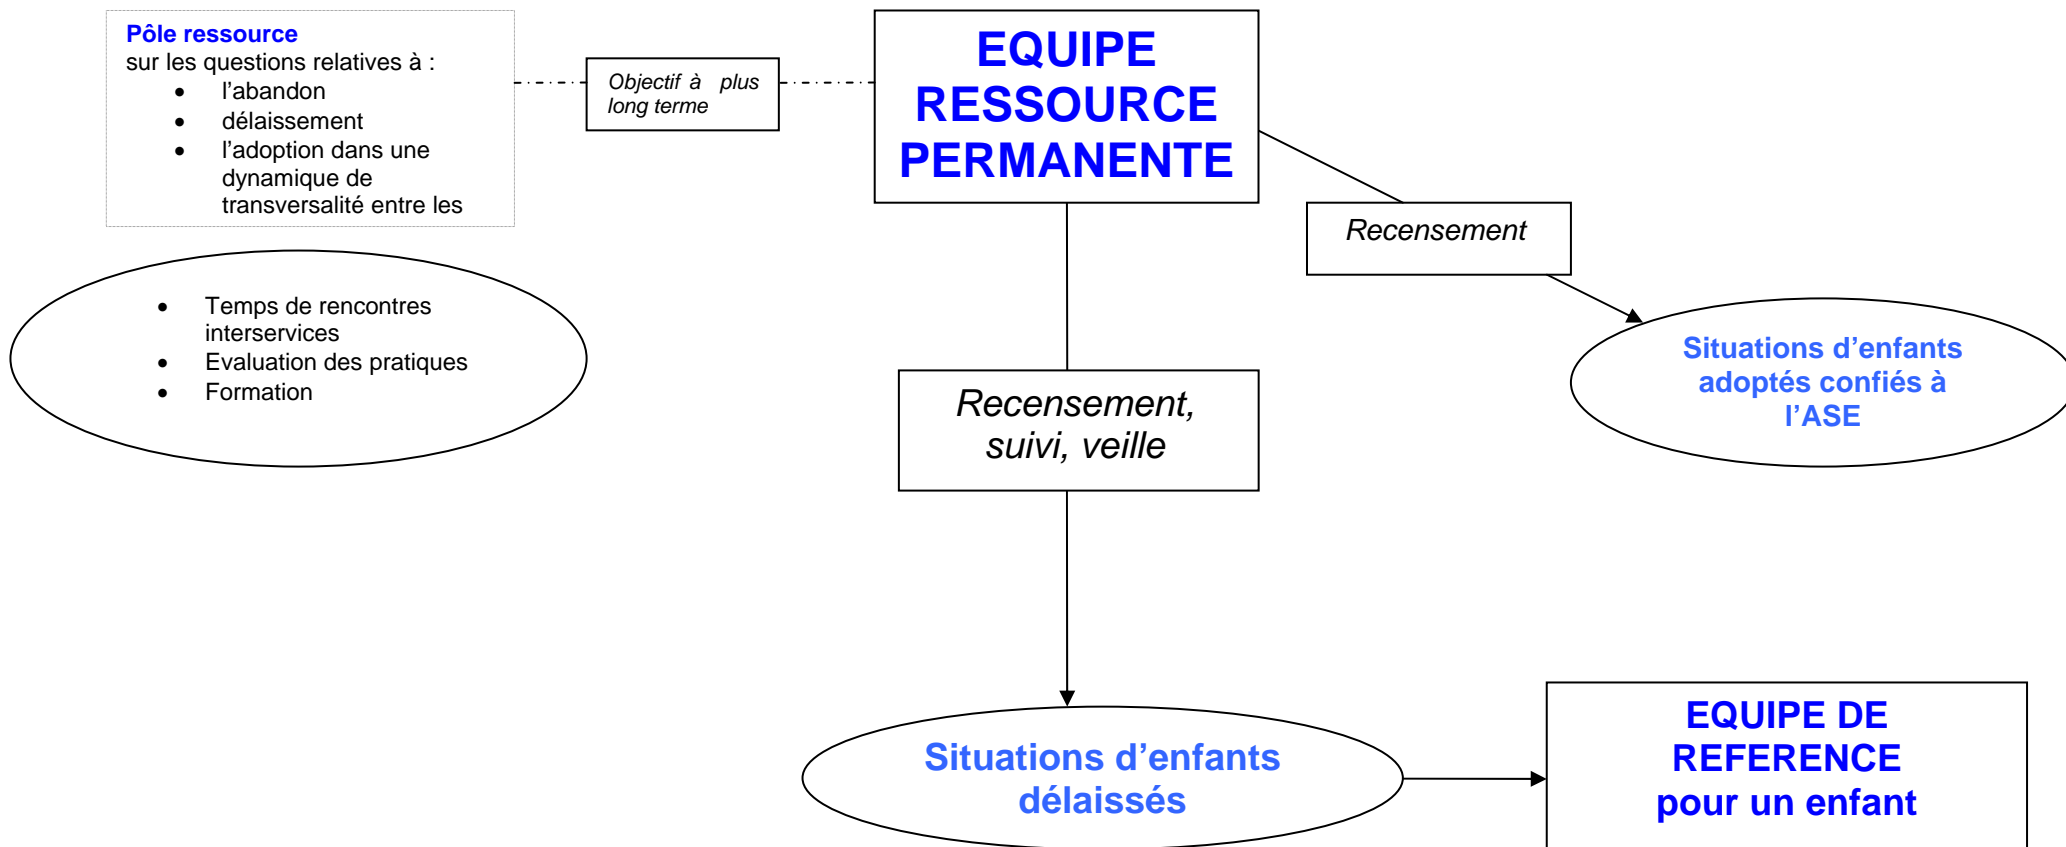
Pôle ressource
sur les questions relatives à :
- l’abandon
- délaissement
- l’adoption dans une dynamique de transversalité entre les

Objectif à plus long terme

EQUIPE RESSOURCE PERMANENTE

Recensement

- Temps de rencontres interservices
- Evaluation des pratiques
- Formation

Situations d’enfants adoptés confiés à l’ASE

Recensement, suivi, veille

Situations d’enfants délaissés

EQUIPE DE REFERENCE pour un enfant